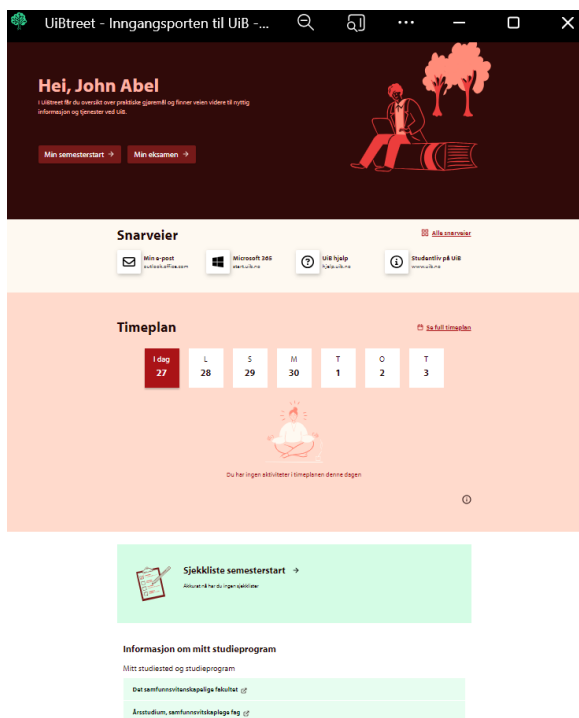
UiBtreet - Inngangsporten til UiB -...

Hei, John Abel

I UiBtreet får du oversikt over praktiske gjøremål og finner veien videre til nyttig informasjon og tjenester ved UiB.

Min semesterstart →

Min eksamen →

Snarveier

Alle snarveier

Min e-post
outlook.office.com

Microsoft 365
start.uib.no

UiB hjelp
hjelp.uib.no

Studentliv på UiB
www.uib.no

Timeplan

Se full timeplan

| I dag | L | S | M | T | O | T |
|---|---|---|---|---|---|---|
| 27 | 28 | 29 | 30 | 1 | 2 | 3 |

Du har ingen aktiviteter i timeplanen denne dagen

Sjekkliste semesterstart →

Akkurat nå har du ingen sjekklister

Informasjon om mitt studieprogram

Mitt studiested og studieprogram

Det samfunnsvitenskapelige fakultet

Årsstudium, samfunnsvitskaplege fag